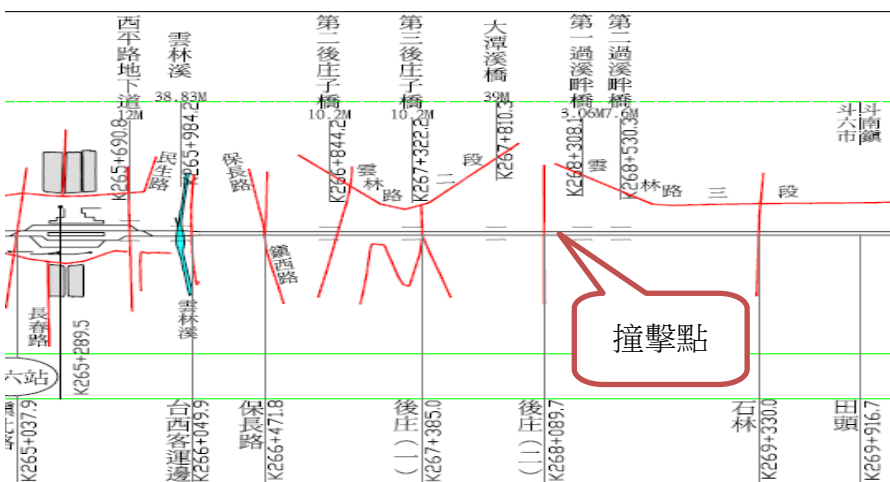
西平路地下道
7.2M
K265+690.8
雲林溪
38.83M
K265+984.2
第二後庄子橋
10.2M
K266+844.2
第三後庄子橋
10.2M
K267+322.2
大潭溪橋
39M
K267+810.3
第一過溪畔橋
3.06M
K268+308.1
第二過溪畔橋
7.6M
K268+530.3
斗六市
斗南鎮
民生路
保長路
雲林路二段
雲林路三段
鎮西路
長春路
雲林溪
K265+289.5
六站
K265+037.9
台西客運邊
K266+049.9
保長路
K266+471.8
後庄(一)
K267+385.0
後庄(二)
K268+089.7
石林
K269+330.0
田頭
K269+916.7
撞擊點